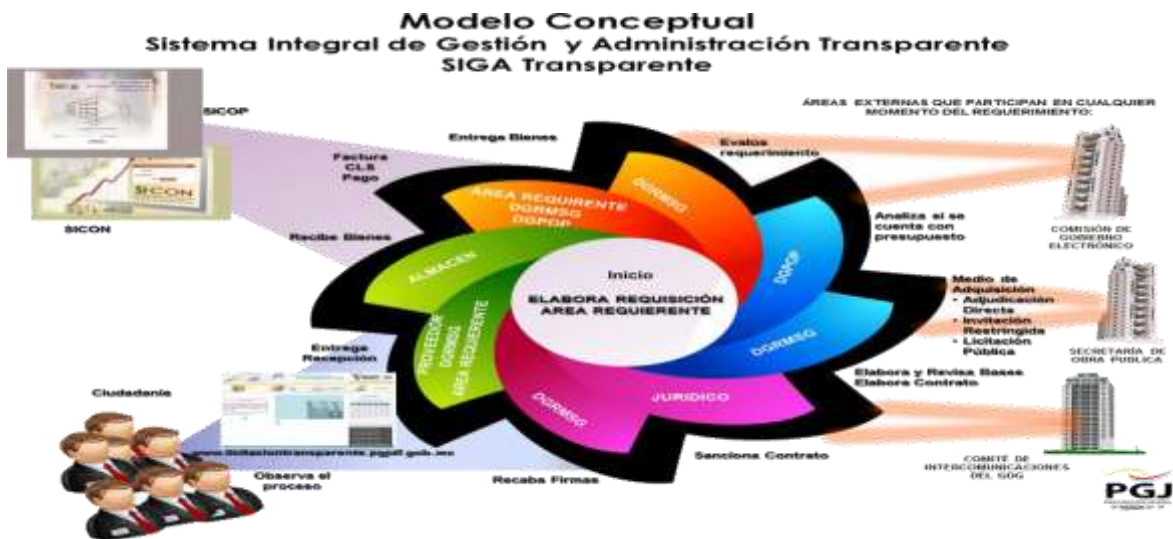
Modelo Conceptual
Sistema Integral de Gestión y Administración Transparente
SIGA Transparente

SICOP

SICON

ÁREAS EXTERNAS QUE PARTICIPAN EN CUALQUIER MOMENTO DEL REQUERIMIENTO:

Entrega Bienes

Factura
CLS
Pago

Recibe Bienes

Evalúa requerimiento

Analiza si se cuenta con presupuesto

COMISIÓN DE GOBIERNO ELECTRÓNICO

AREA REQUIRENTE
DGRMSG
DGPOP

DGRMSG

ALMACEN

DGPOP

Inicio

ELABORA REQUISICIÓN
AREA REQUIRENTE

Medio de Adquisición
• Adjudicación Directa
• Invitación Restringida
• Licitación Pública

SECRETARÍA DE OBRA PÚBLICA

PROVEEDOR
DGRMSG
AREA REQUIRENTE

DGRMSG

Entrega Recepción

Ciudadanía

JURIDICO

DGRMSG

Elabora y Revisa Bases
Elabora Contrato

www.licitacionestransparente.pgjdf.gob.mx

Observa el proceso

Sanciona Contrato

Recaba Firmas

COMITÉ DE INTERCOMUNICACIONES DEL GDG

PGJ